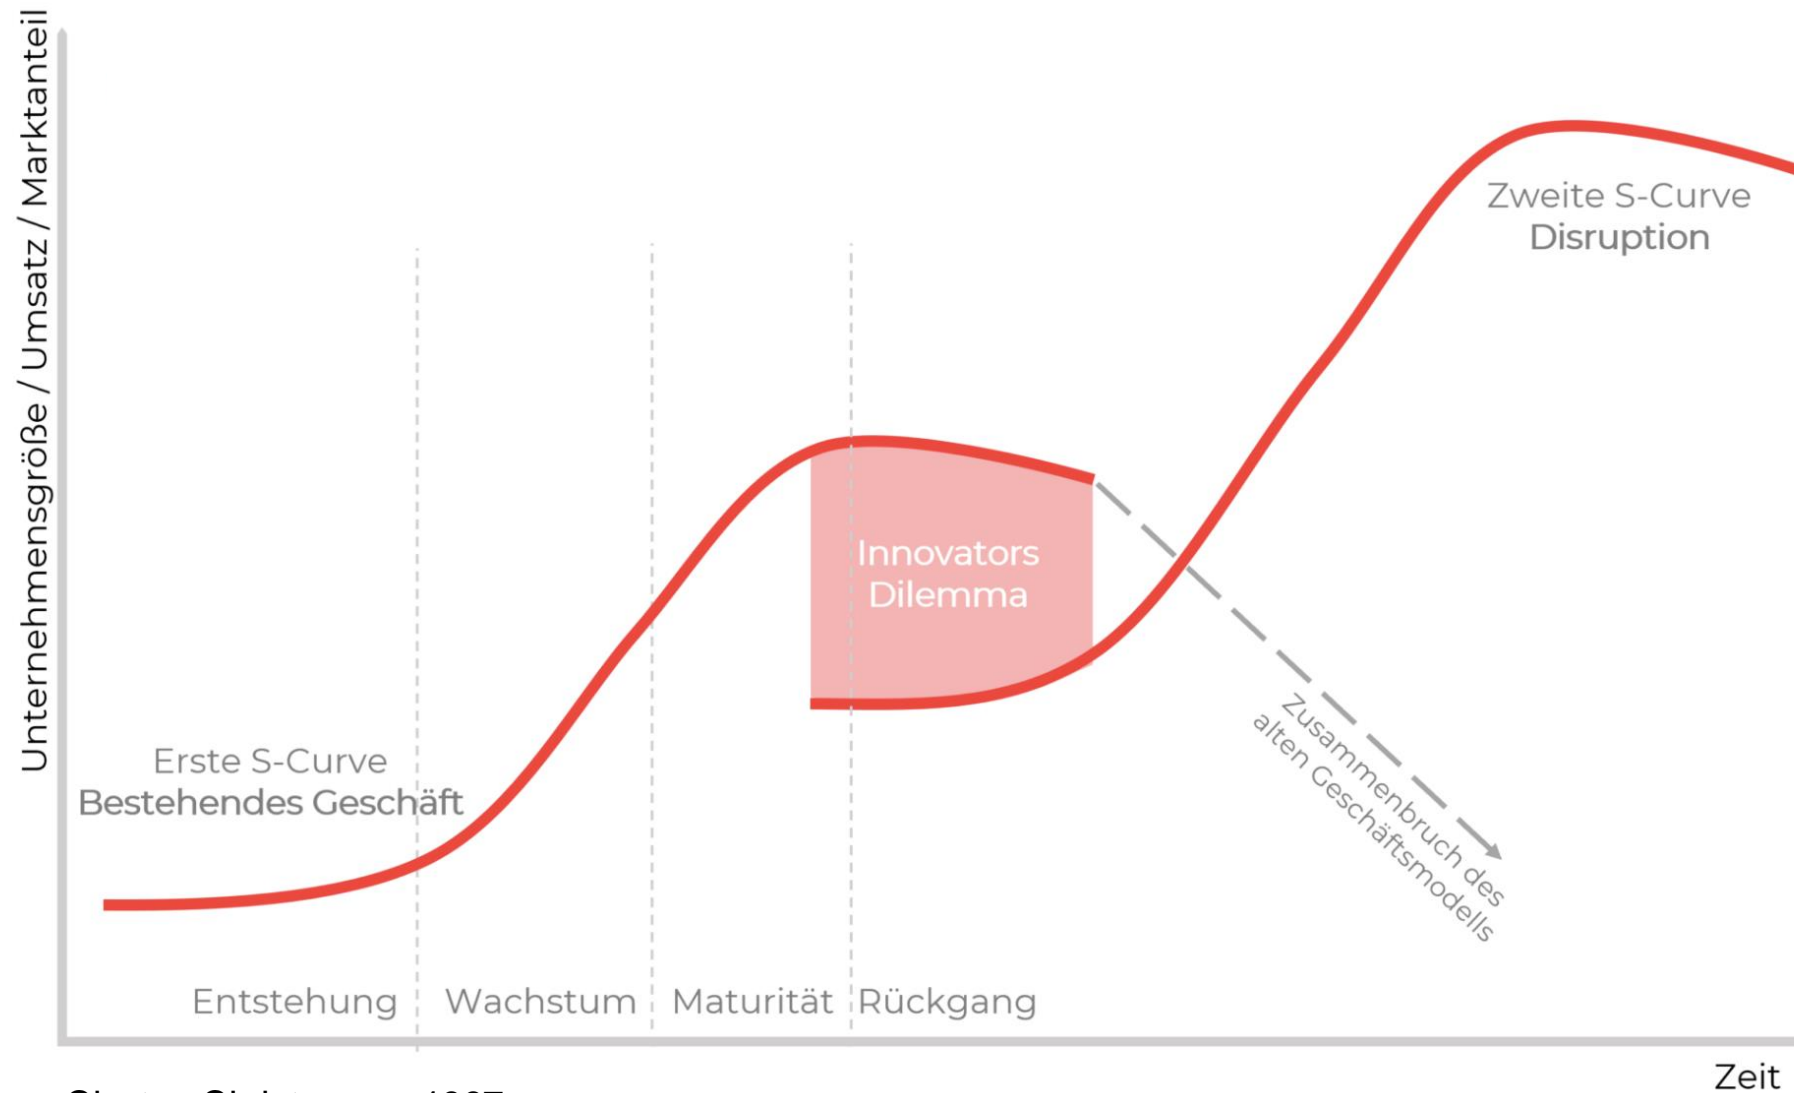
Unternehmensgröße / Umsatz / Marktanteil

Zweite S-Curve
Disruption

Innovators
Dilemma

Erste S-Curve
Bestehendes Geschäft

Zusammenbruch des
alten Geschäftsmodells

Entstehung
Wachstum
Maturität
Rückgang

Zeit

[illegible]